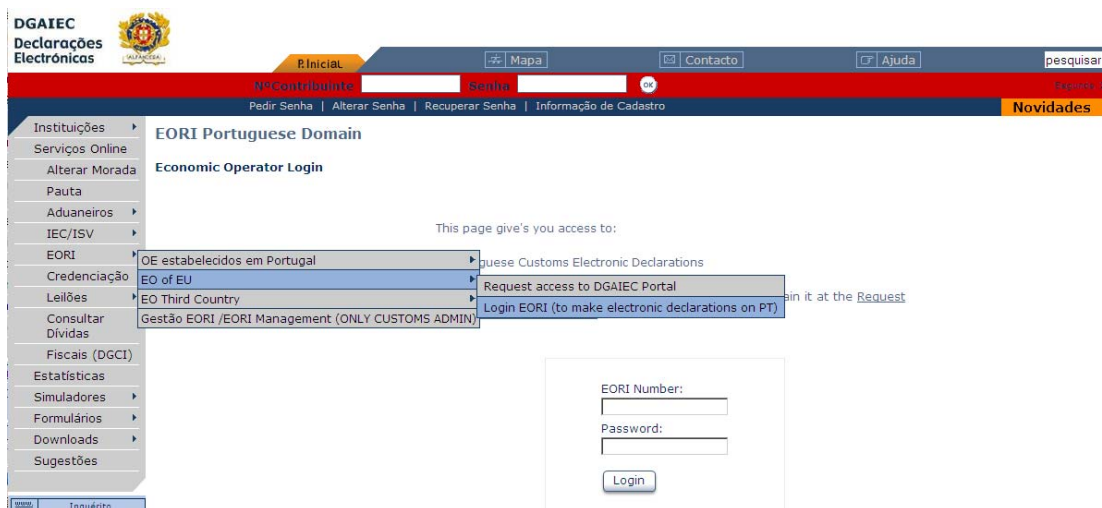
DGAIEC
Declarações
Electrónicas

ALFANDEGA

P.Inicial
Mapa
Contacto
Ajuda
pesquisar

NºContribuinte
Senha
OK
Expirar

Pedir Senha | Alterar Senha | Recuperar Senha | Informação de Cadastro
Novidades

Instituições
Serviços Online
Alterar Morada
Pauta
Aduaneiros
IEC/ISV
EORI
Credenciação
Leilões
Consultar Dívidas
Fiscais (DGCI)
Estatísticas
Simuladores
Formulários
Downloads
Sugestões

Inquérito

EORI Portuguese Domain

Economic Operator Login

This page give's you access to:

OE estabelecidos em Portugal
EO of EU
EO Third Country
Gestão EORI /EORI Management (ONLY CUSTOMS ADMIN)

guese Customs Electronic Declarations

Request access to DGAIEC Portal
Login EORI (to make electronic declarations on PT)

ain it at the Request

EORI Number:
Password:
Login